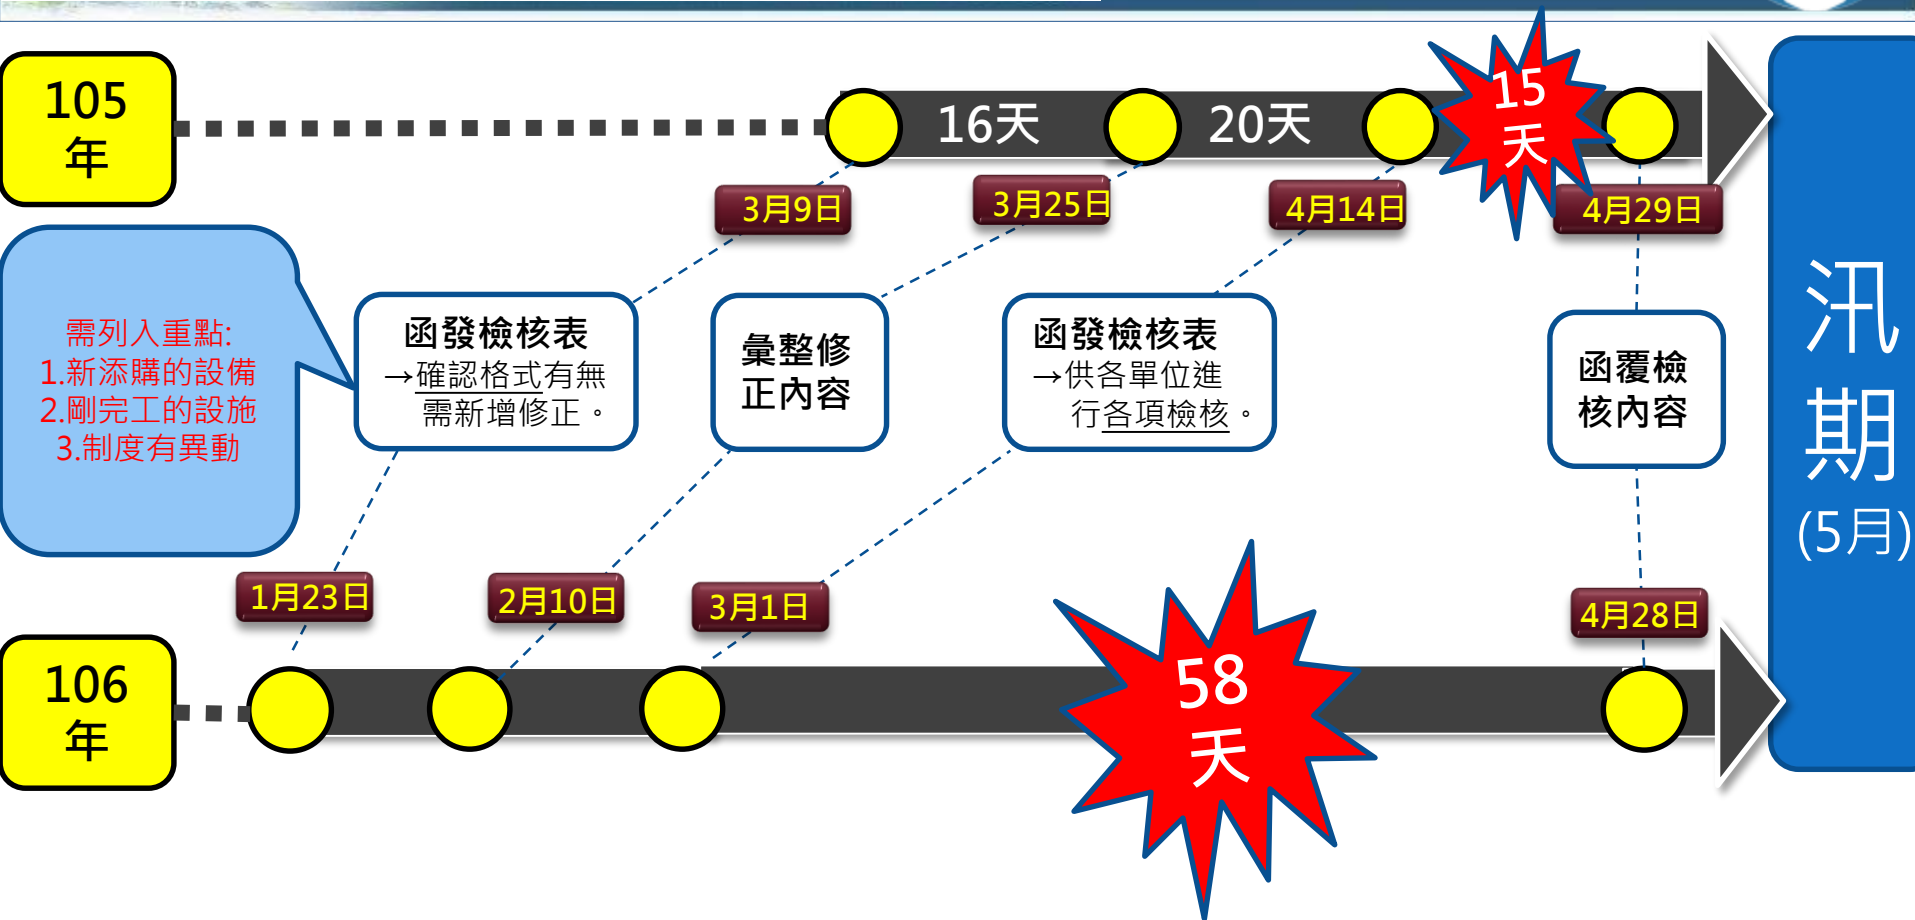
105年

16天

20天

15天

3月9日

3月25日

4月14日

4月29日

需列入重點:
1.新添購的設備
2.剛完工的設施
3.制度有異動

函發檢核表
→確認格式有無需新增修正。

彙整修正內容

函發檢核表
→供各單位進行各項檢核。

函覆檢核內容

汛期
(5月)

1月23日

2月10日

3月1日

4月28日

106年

58天